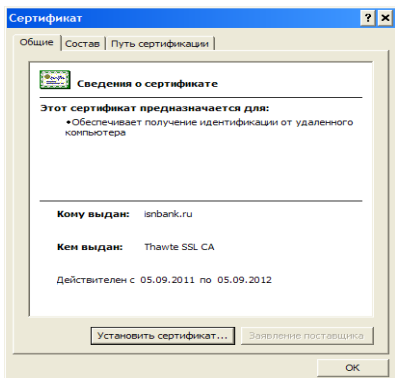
Сертификат

? X

Общие | Состав | Путь сертификации

Сведения о сертификате

Этот сертификат предназначается для:

•Обеспечивает получение идентификации от удаленного компьютера

Кому выдан: isnbank.ru

Кем выдан: Thawte SSL CA

Действителен с 05.09.2011 по 05.09.2012

Установить сертификат... | Заявление поставщика

OK